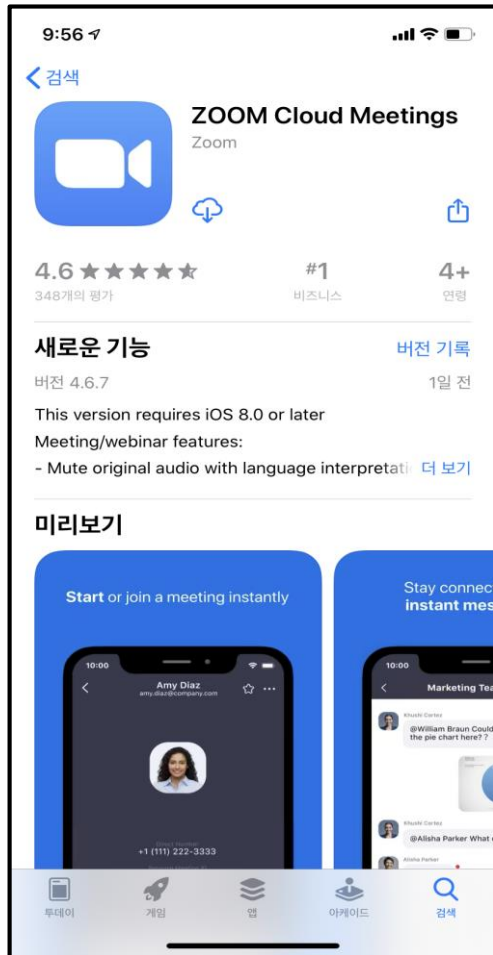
9:56

검색

ZOOM Cloud Meetings
Zoom

4.6 ★★★★★
348개의 평가

#1
비즈니스

4+
연령

새로운 기능
버전 기록

버전 4.6.7
1일 전

This version requires iOS 8.0 or later
Meeting/webinar features:
- Mute original audio with language interpretati 더 보기

미리보기

Start or join a meeting instantly

10:00
Amy Diaz
amy.diaz@company.com
+1 (111) 222-3333

Stay connec
instant mes

10:00
Marketing Tea
Khushi Cortez
@William Braun Could the pie chart here??
Khushi Cortez
@Alisha Parker What
Alisha Parker

투데이
게임
앱
아케이드
검색